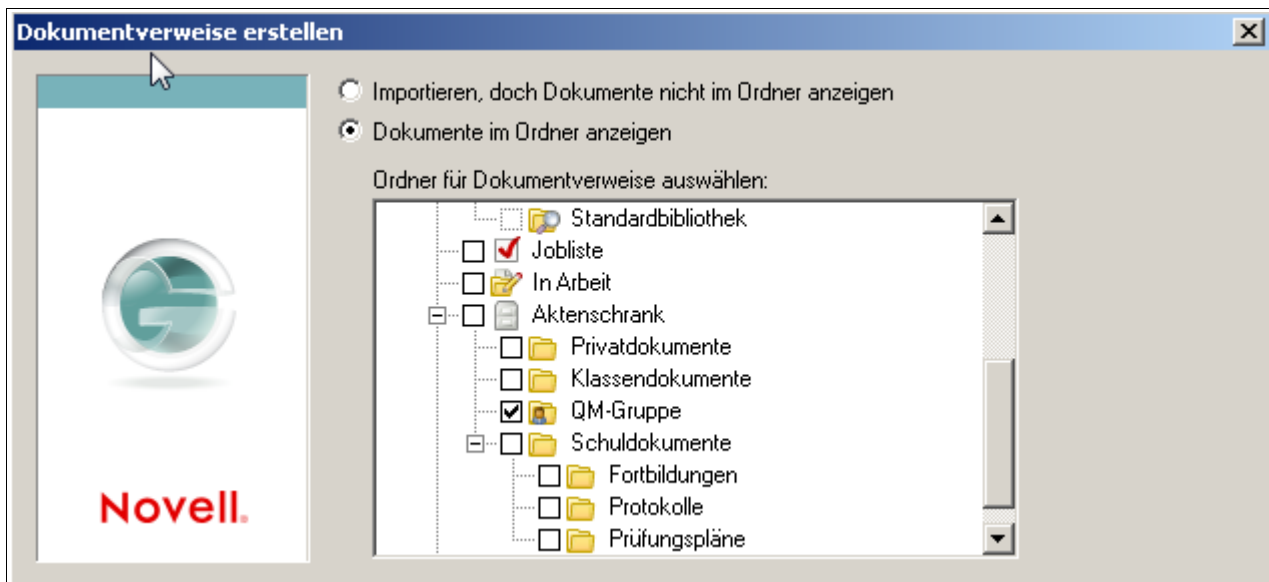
Dokumentverweise erstellen

Novell.

Importieren, doch Dokumente nicht im Ordner anzeigen

Dokumente im Ordner anzeigen

Ordner für Dokumentverweise auswählen:

Standardbibliothek
Jobliste
In Arbeit
Aktenschrank
Privatdokumente
Klassendokumente
QM-Gruppe
Schuldokumente
Fortbildungen
Protokolle
Prüfungspläne